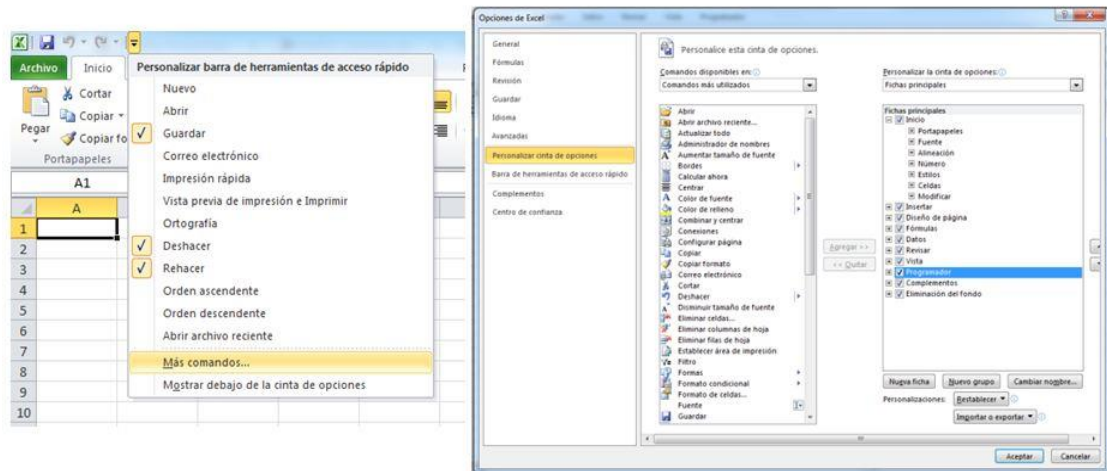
Archivo Inicio
Cortar
Copiar
Pegar
Copiar fo
Portapapeles
A1
A
1
2
3
4
5
6
7
8
9
10

Personalizar barra de herramientas de acceso rápido
Nuevo
Abrir
Guardar
Correo electrónico
Impresión rápida
Vista previa de impresión e Imprimir
Ortografía
Deshacer
Rehacer
Orden ascendente
Orden descendente
Abrir archivo reciente
Más comandos...
Mostrar debajo de la cinta de opciones

Opciones de Excel
General
Fórmulas
Revisión
Guardar
Idioma
Avanzadas
Personalizar cinta de opciones
Barra de herramientas de acceso rápido
Complementos
Centro de confianza

Personalice esta cinta de opciones.
Comandos disponibles en:
Comandos más utilizados
Abrir
Abrir archivo reciente...
Actualizar todo
Administrador de nombres
Aumentar tamaño de fuente
Bordes
Calcular ahora
Centrar
Color de fuente
Color de relleno
Combinar y centrar
Conexiones
Configurar página
Copiar
Copiar formato
Correo electrónico
Cortar
Deshacer
Disminuir tamaño de fuente
Eliminar celdas...
Eliminar columnas de hoja
Eliminar filas de hoja
Establecer área de impresión
Filtro
Formas
Formato condicional
Formato de celdas...
Fuente
Guardar

Agregar >>
<< Quitar

Personalizar la cinta de opciones:
Fichas principales
Fichas principales
Inicio
Portapapeles
Fuente
Alineación
Número
Estilos
Celdas
Modificar
Insertar
Diseño de página
Fórmulas
Datos
Revisar
Vista
Programador
Complementos
Eliminación del fondo

Nueva ficha
Nuevo grupo
Cambiar nombre...
Personalizaciones:
Restablecer
Importar o exportar

Aceptar
Cancelar